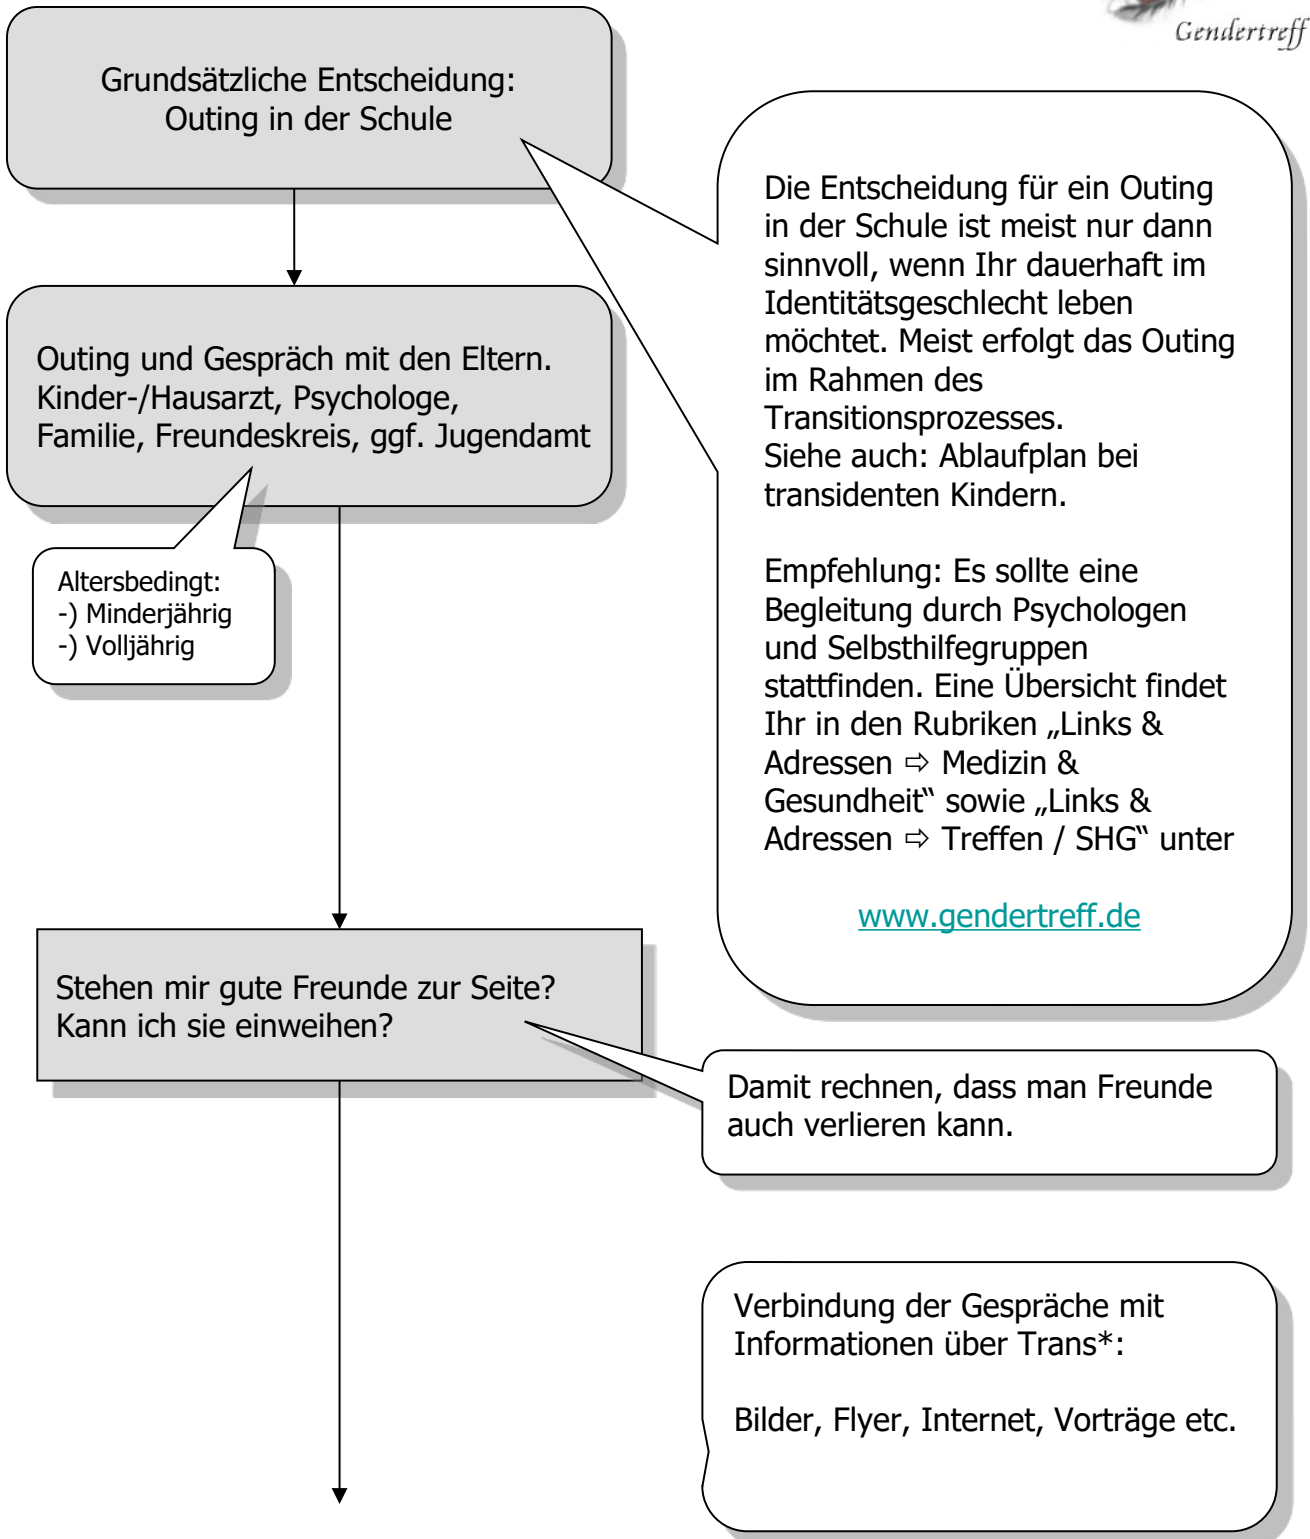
Gendertreff

Grundsätzliche Entscheidung:
Outing in der Schule

Die Entscheidung für ein Outing in der Schule ist meist nur dann sinnvoll, wenn Ihr dauerhaft im Identitätsgeschlecht leben möchtet. Meist erfolgt das Outing im Rahmen des Transitionsprozesses.
Siehe auch: Ablaufplan bei transidenten Kindern.

Empfehlung: Es sollte eine Begleitung durch Psychologen und Selbsthilfegruppen stattfinden. Eine Übersicht findet Ihr in den Rubriken „Links & Adressen ⇨ Medizin & Gesundheit“ sowie „Links & Adressen ⇨ Treffen / SHG“ unter

www.gendertreff.de

Outing und Gespräch mit den Eltern.
Kinder-/Hausarzt, Psychologe, Familie, Freundeskreis, ggf. Jugendamt

Altersbedingt:
-) Minderjährig
-) Volljährig

Stehen mir gute Freunde zur Seite?
Kann ich sie einweihen?

Damit rechnen, dass man Freunde auch verlieren kann.

Verbindung der Gespräche mit Informationen über Trans*:

Bilder, Flyer, Internet, Vorträge etc.